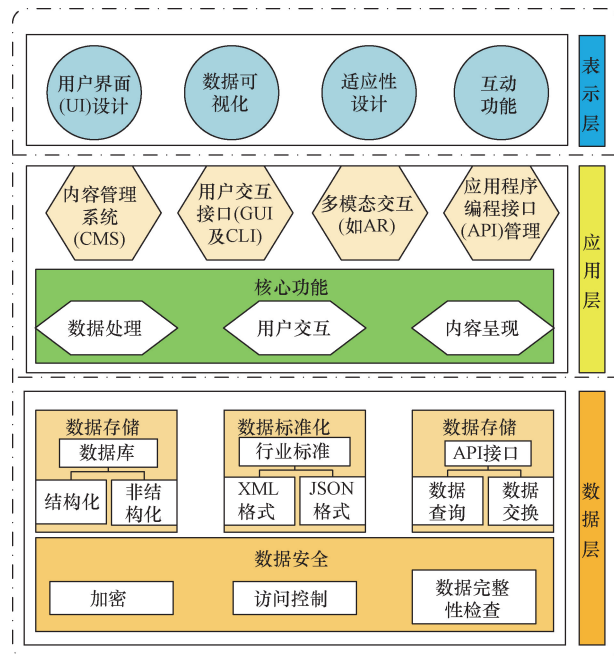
用户界面(UI)设计

数据可视化

适应性设计

互动功能

表示层

内容管理系统(CMS)

用户交互接口(GUI及CLI)

多模态交互(如AR)

应用程序编程接口(API)管理

核心功能

数据处理

用户交互

内容呈现

应用层

数据存储

数据库

结构化

非结构化

数据标准化

行业标准

XML格式

JSON格式

数据存储

API接口

数据查询

数据交换

数据安全

加密

访问控制

数据完整性检查

数据层